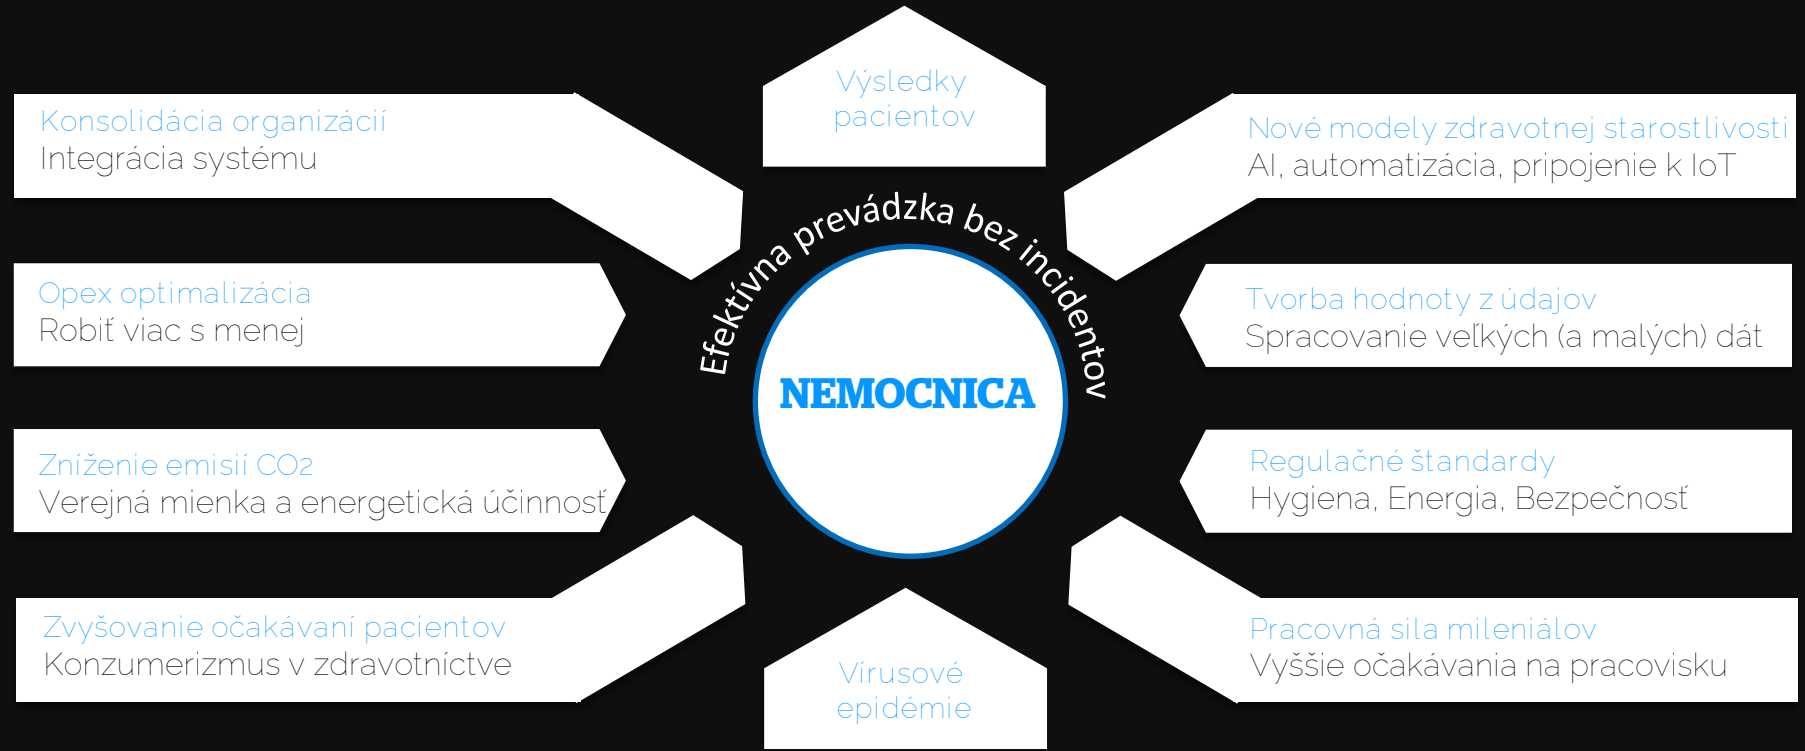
Výsledky pacientov

Konsolidácia organizácií
Integrácia systému

Nové modely zdravotnej starostlivosti
AI, automatizácia, pripojenie k IoT

Efektívna prevádzka bez incidentov

Opex optimalizácia
Robiť viac s menej

Tvorba hodnoty z údajov
Spracovanie veľkých (a malých) dát

NEMOCNICA

Zníženie emisií CO2
Verejná mienka a energetická účinnosť

Regulačné štandardy
Hygiena, Energia, Bezpečnosť

Zvyšovanie očakávaní pacientov
Konzumerizmus v zdravotníctve

Vírusové epidémie

Pracovná sila mileniálov
Vyššie očakávania na pracovisku